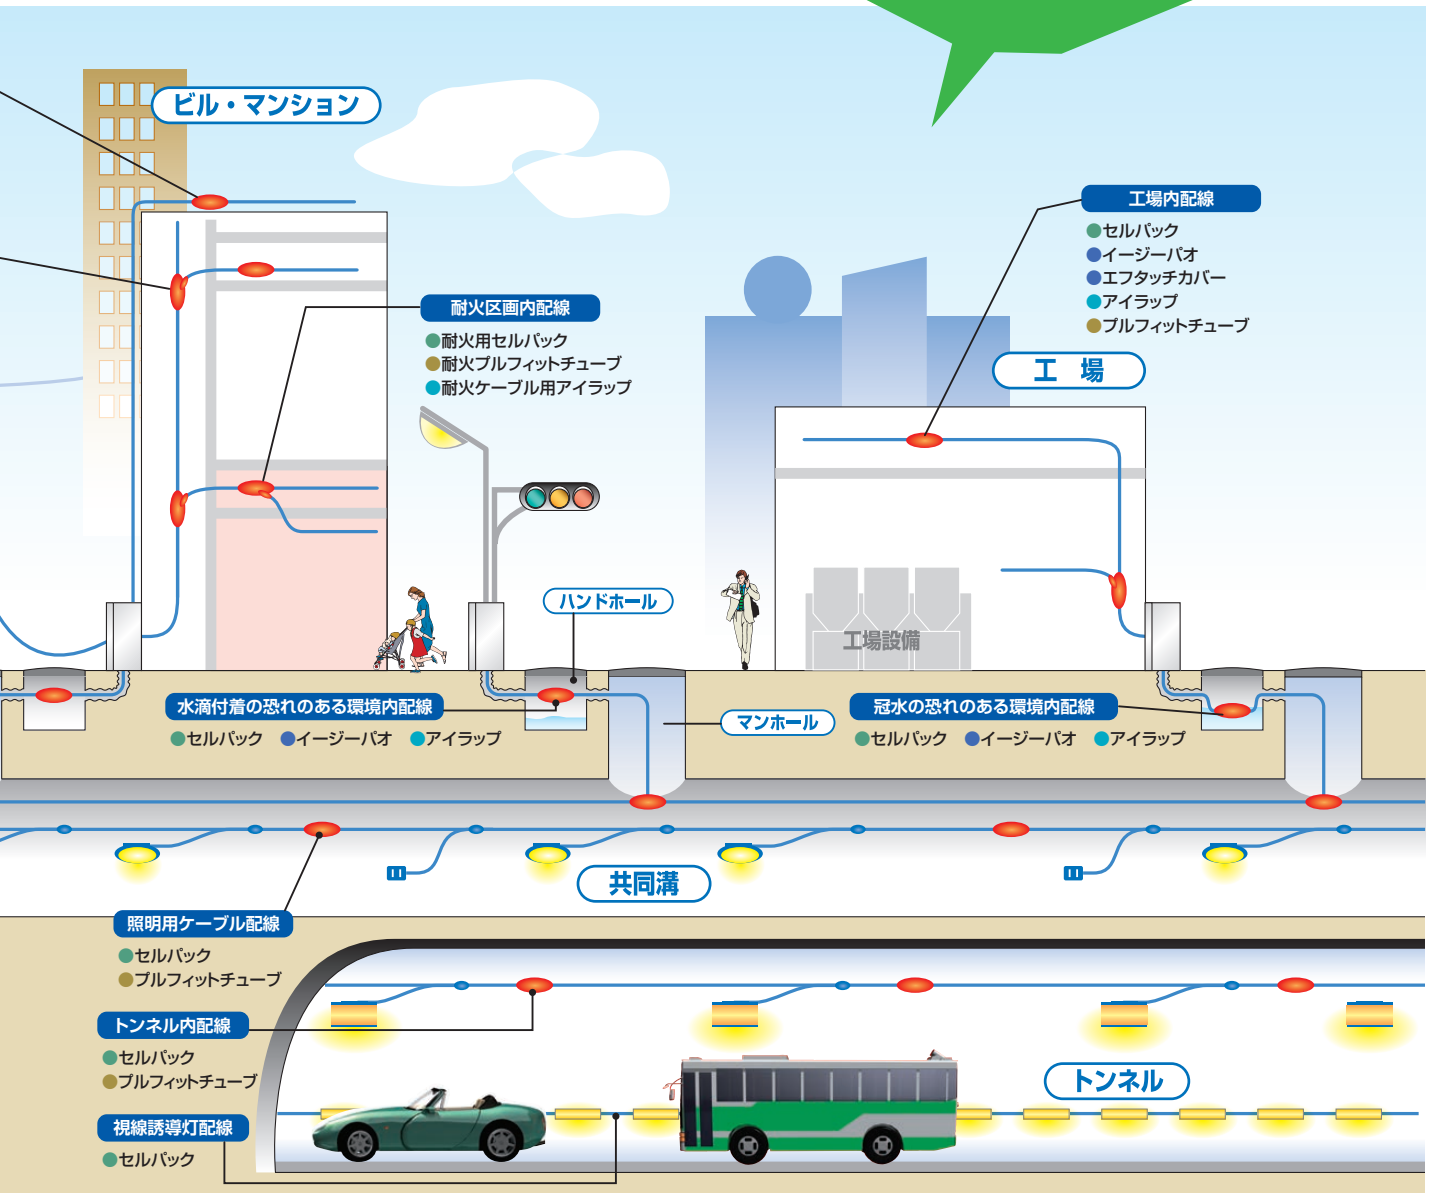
ビル・マンション

工場内配線
●セルパック
●イージーパオ
●エフタッチカバー
●アイラップ
●プルフィットチューブ

耐火区画内配線
●耐火用セルパック
●耐火プルフィットチューブ
●耐火ケーブル用アイラップ

工 場

ハンドホール

工場設備

水滴付着の恐れのある環境内配線
●セルパック ●イージーパオ ●アイラップ

マンホール

冠水の恐れのある環境内配線
●セルパック ●イージーパオ ●アイラップ

共同溝

照明用ケーブル配線
●セルパック
●プルフィットチューブ

トンネル内配線
●セルパック
●プルフィットチューブ

トンネル

視線誘導灯配線
●セルパック